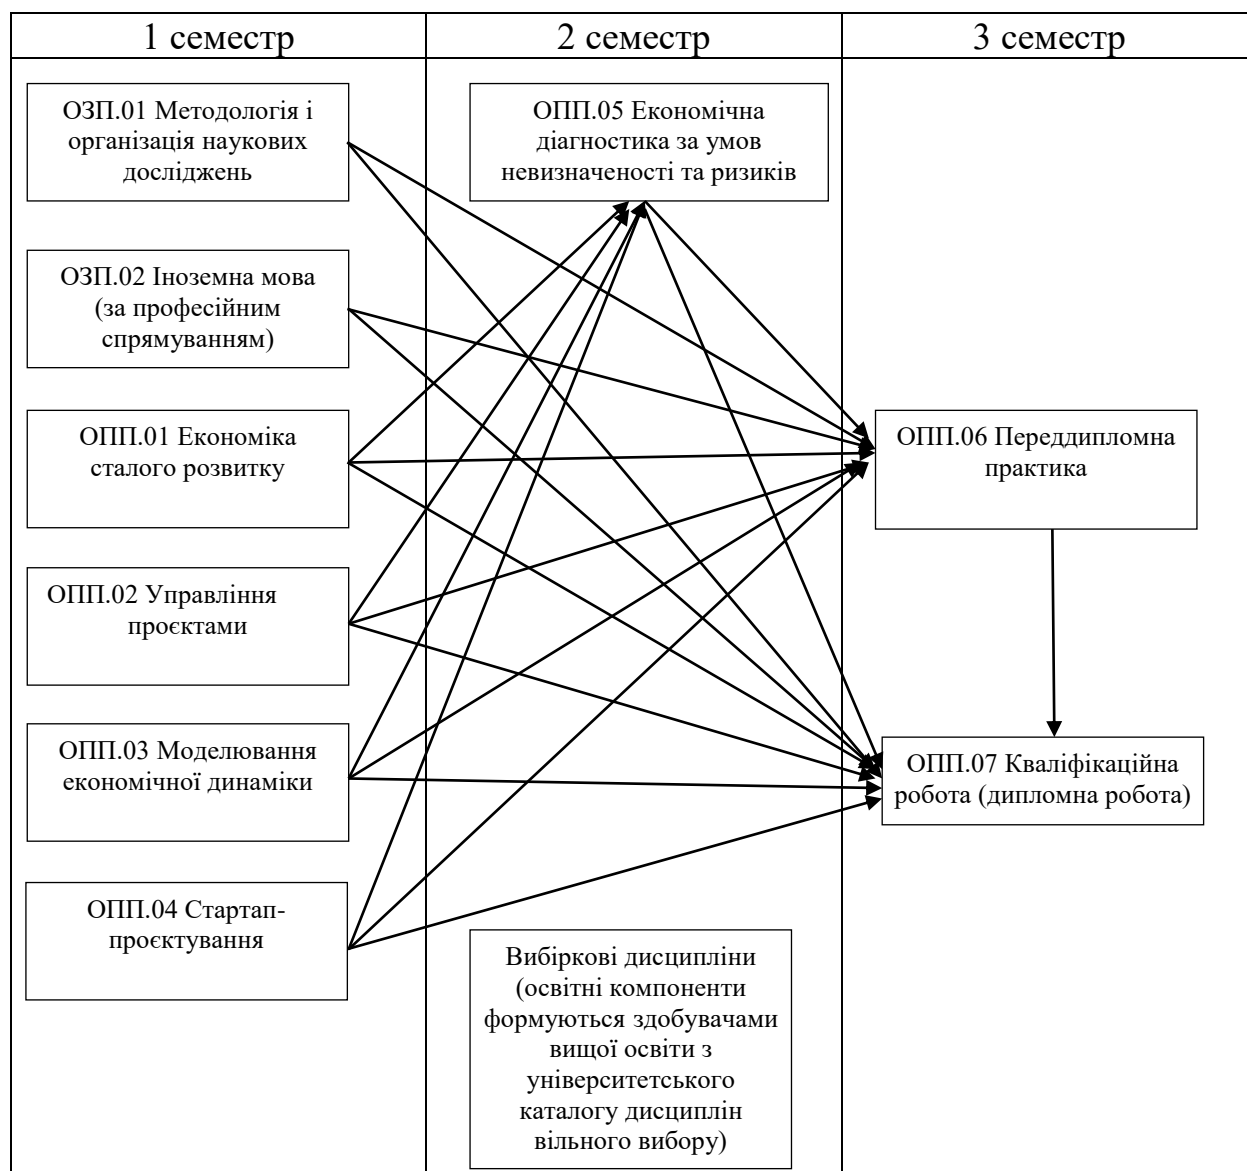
1 семестр

2 семестр

3 семестр

ОЗП.01 Методологія і організація наукових досліджень

ОЗП.02 Іноземна мова (за професійним спрямуванням)

ОПП.01 Економіка сталого розвитку

ОПП.02 Управління проєктами

ОПП.03 Моделювання економічної динаміки

ОПП.04 Стартап-проєктування

ОПП.05 Економічна діагностика за умов невизначеності та ризиків

Вибіркові дисципліни (освітні компоненти формуються здобувачами вищої освіти з університетського каталогу дисциплін вільного вибору)

ОПП.06 Переддипломна практика

ОПП.07 Кваліфікаційна робота (дипломна робота)